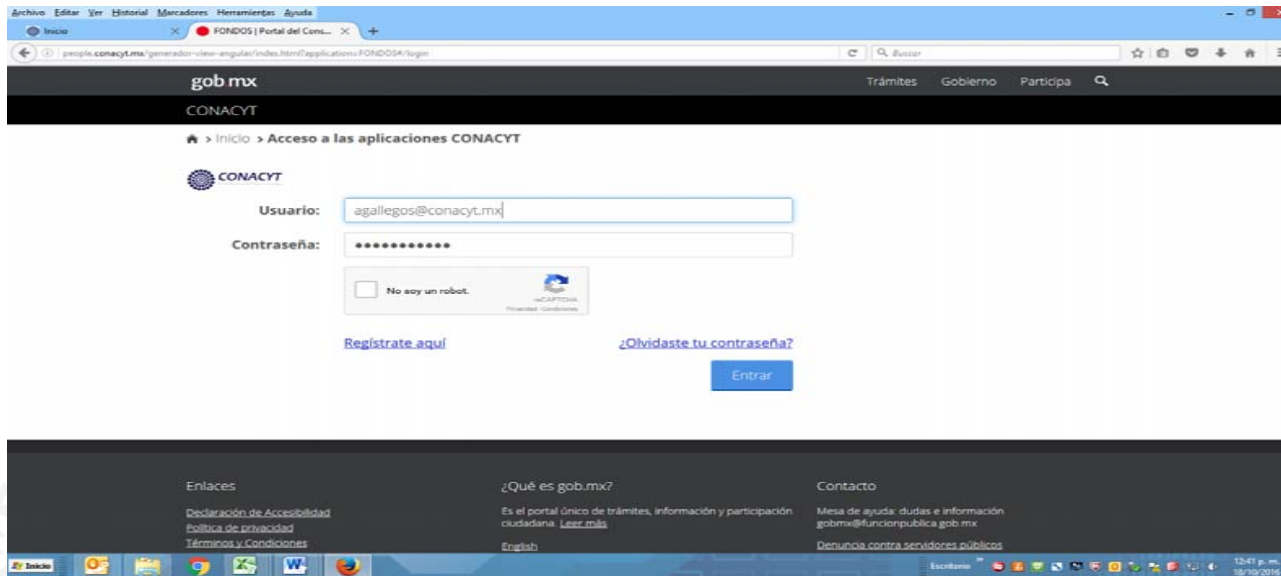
Archivo Editar Ver Historial Marcadores Herramientas Ayuda

Inicio

FONDOS | Portal del Cons...

people.conacyt.mx/generador-view-angular/index.html?application=FONDOS#/login

Buscar

gob.mx

Trámites Gobierno Participa

CONACYT

> Inicio > Acceso a las aplicaciones CONACYT

CONACYT

Usuario: agallegos@conacyt.mx

Contraseña: •••••••••••

No soy un robot.

reCAPTCHA
Privacidad - Condiciones

Regístrate aquí

¿Olvidaste tu contraseña?

Entrar

Enlaces

Declaración de Accesibilidad
Política de privacidad
Términos y Condiciones

¿Qué es gob.mx?

Es el portal único de trámites, información y participación ciudadana. Leer más

English

Contacto

Mesa de ayuda: dudas e información gobmx@funcionpublica.gob.mx

Denuncia contra servidores públicos

Inicio

Escritorio

12:41 p. m.
18/10/2016